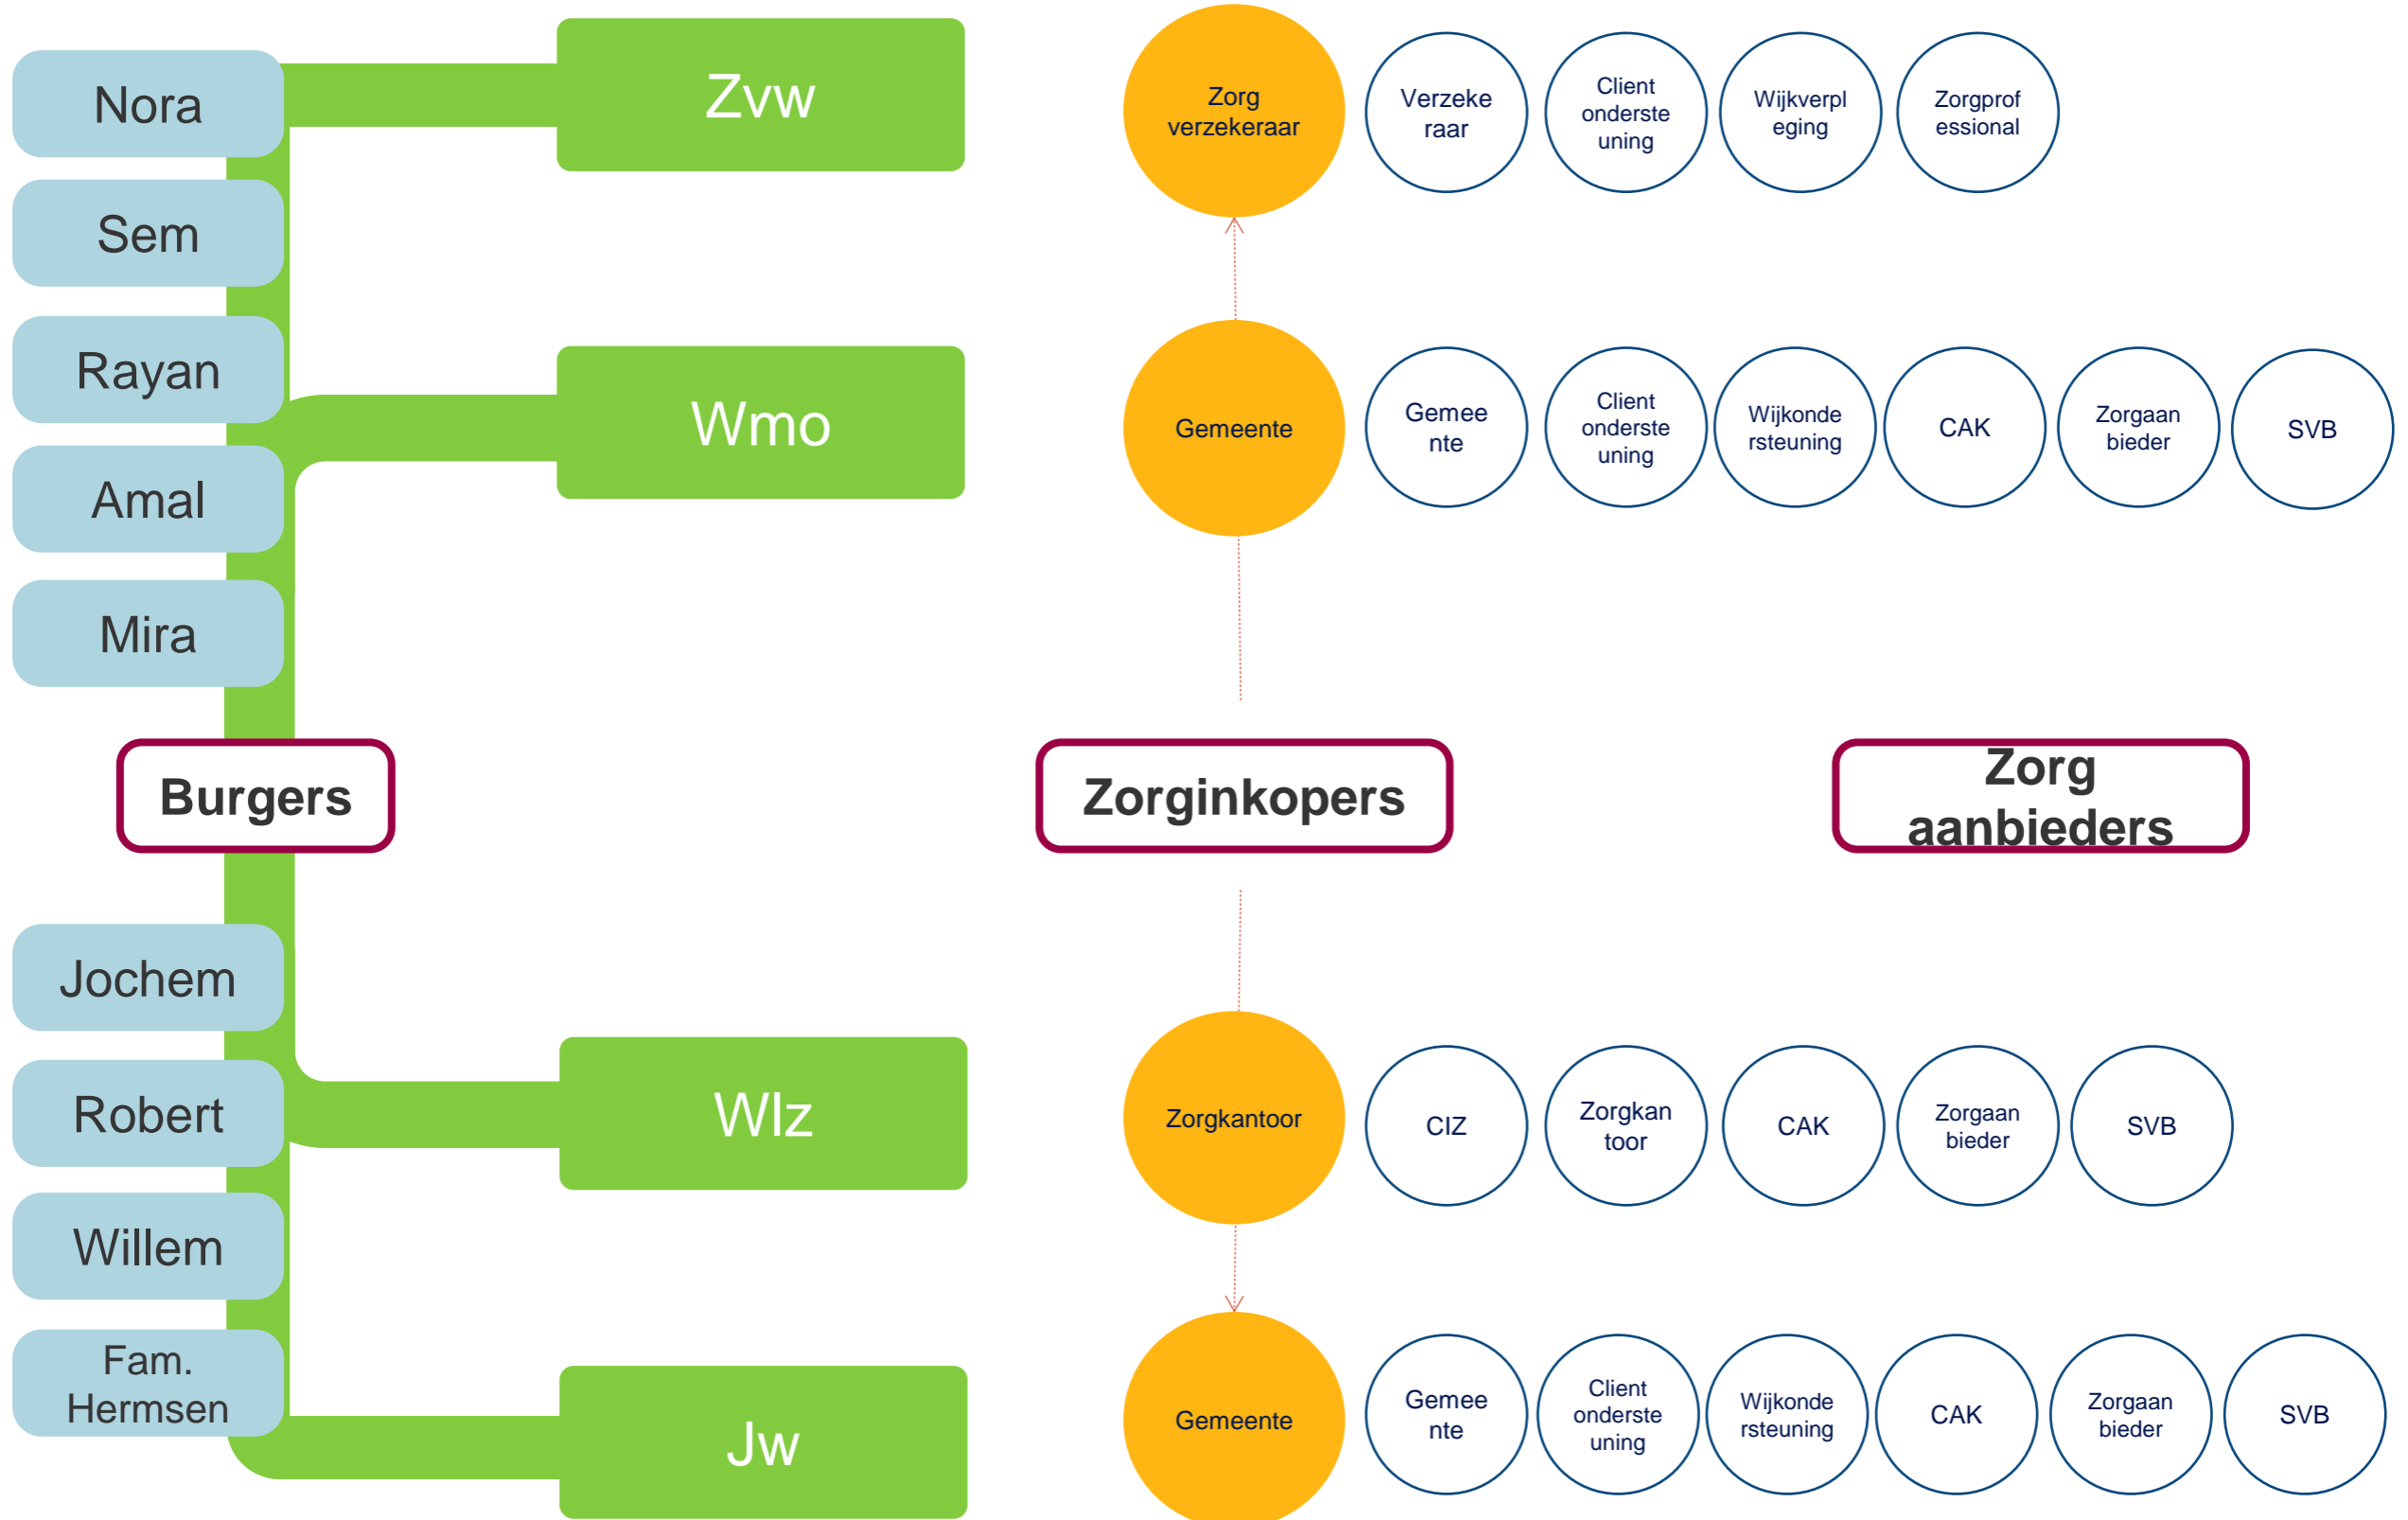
Nora
Sem
Rayan
Amal
Mira
Burgers
Jochem
Robert
Willem
Fam. Hermsen

Zvw
Wmo
Wlz
Jw

Zorg verzekeraar
Verzekeraar
Client ondersteuning
Wijkverpleging
Zorgprofessional

Gemeente
Gemeente
Client ondersteuning
Wijkondersteuning
CAK
Zorgaanbieder
SVB

Zorginkopers

Zorg aanbieders

Zorgkantoor
CIZ
Zorgkantoor
CAK
Zorgaanbieder
SVB

Gemeente
Gemeente
Client ondersteuning
Wijkondersteuning
CAK
Zorgaanbieder
SVB